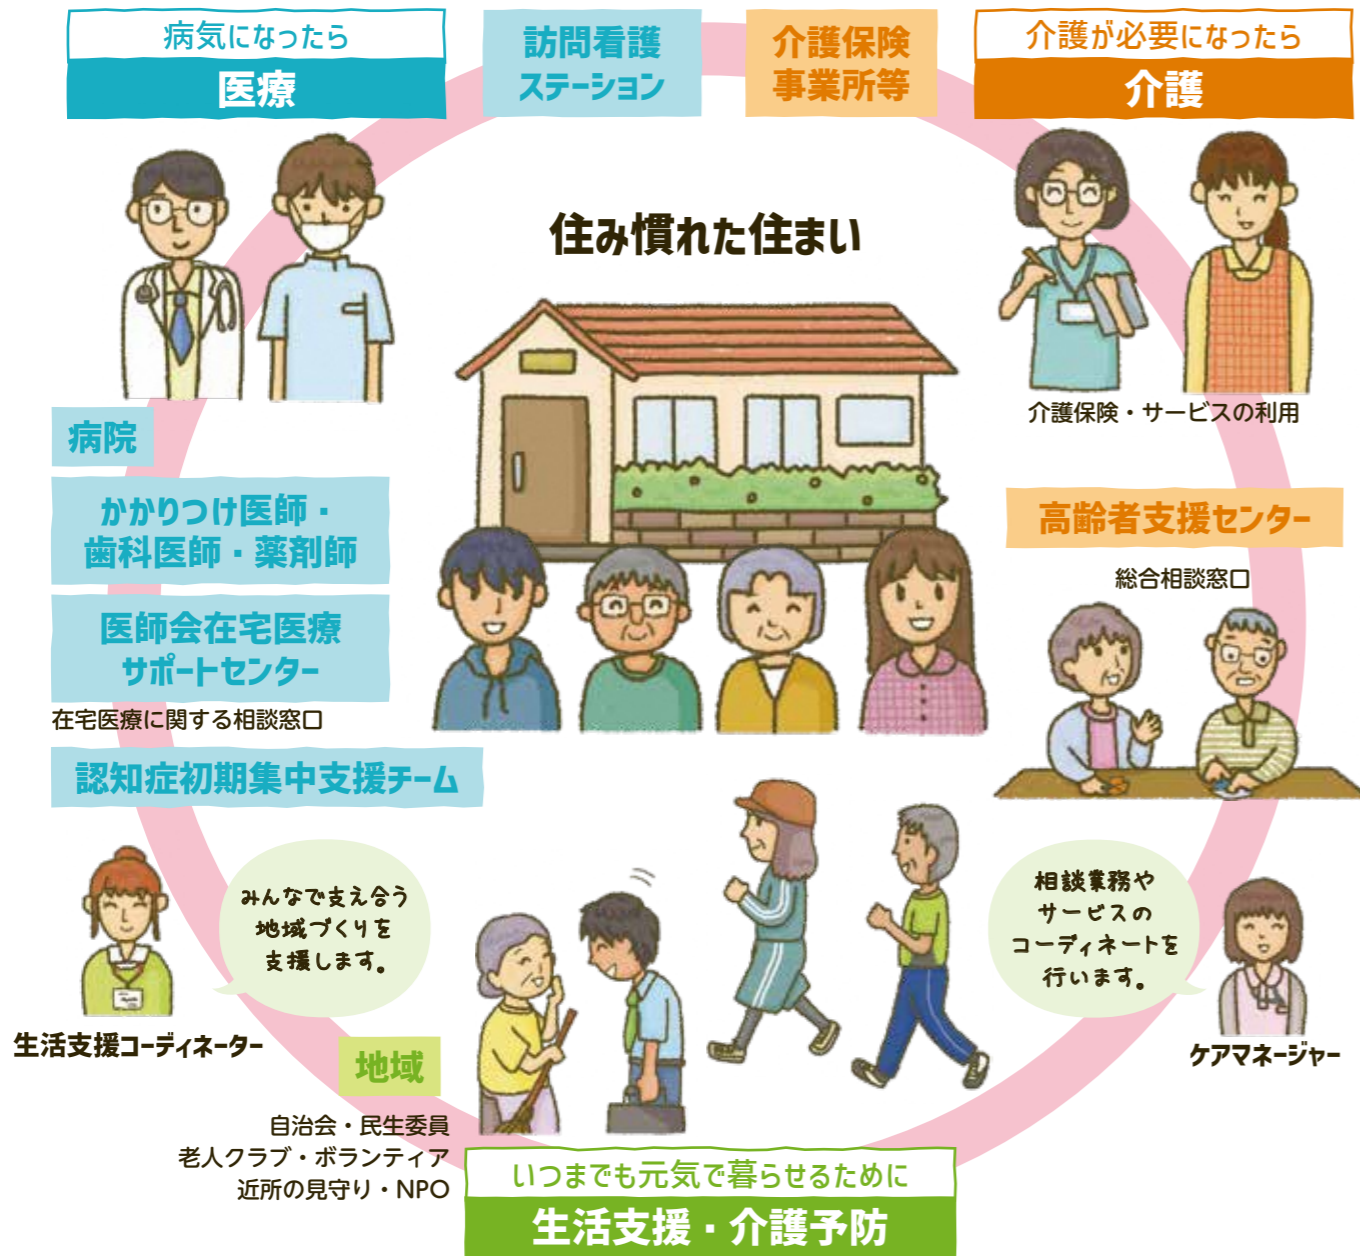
病気になったら
医療

訪問看護
ステーション

介護保険
事業所等

介護が必要になったら
介護

住み慣れた住まい

介護保険・サービスの利用

病院

かかりつけ医師・
歯科医師・薬剤師

医師会在宅医療
サポートセンター

在宅医療に関する相談窓口

認知症初期集中支援チーム

高齢者支援センター

総合相談窓口

みんなで支え合う
地域づくりを
支援します。

生活支援コーディネーター

相談業務や
サービスの
コーディネートを
行います。

ケアマネージャー

地域

自治会・民生委員
老人クラブ・ボランティア
近所の見守り・NPO

いつまでも元気で暮らせるために
生活支援・介護予防